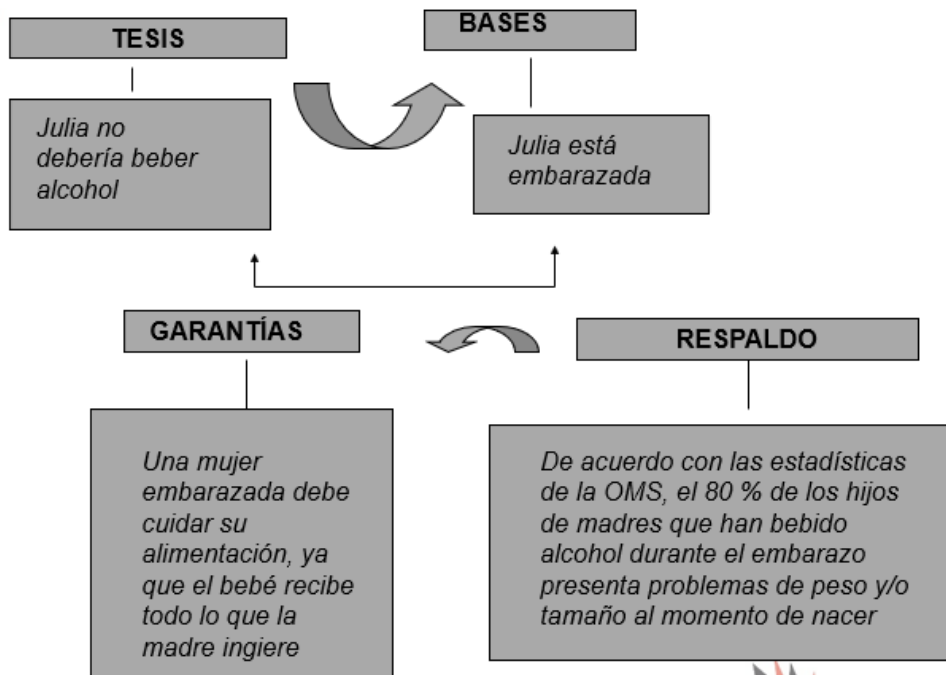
TESIS

Julia no debería beber alcohol

BASES

Julia está embarazada

GARANTÍAS

Una mujer embarazada debe cuidar su alimentación, ya que el bebé recibe todo lo que la madre ingiere

RESPALDO

De acuerdo con las estadísticas de la OMS, el 80 % de los hijos de madres que han bebido alcohol durante el embarazo presenta problemas de peso y/o tamaño al momento de nacer